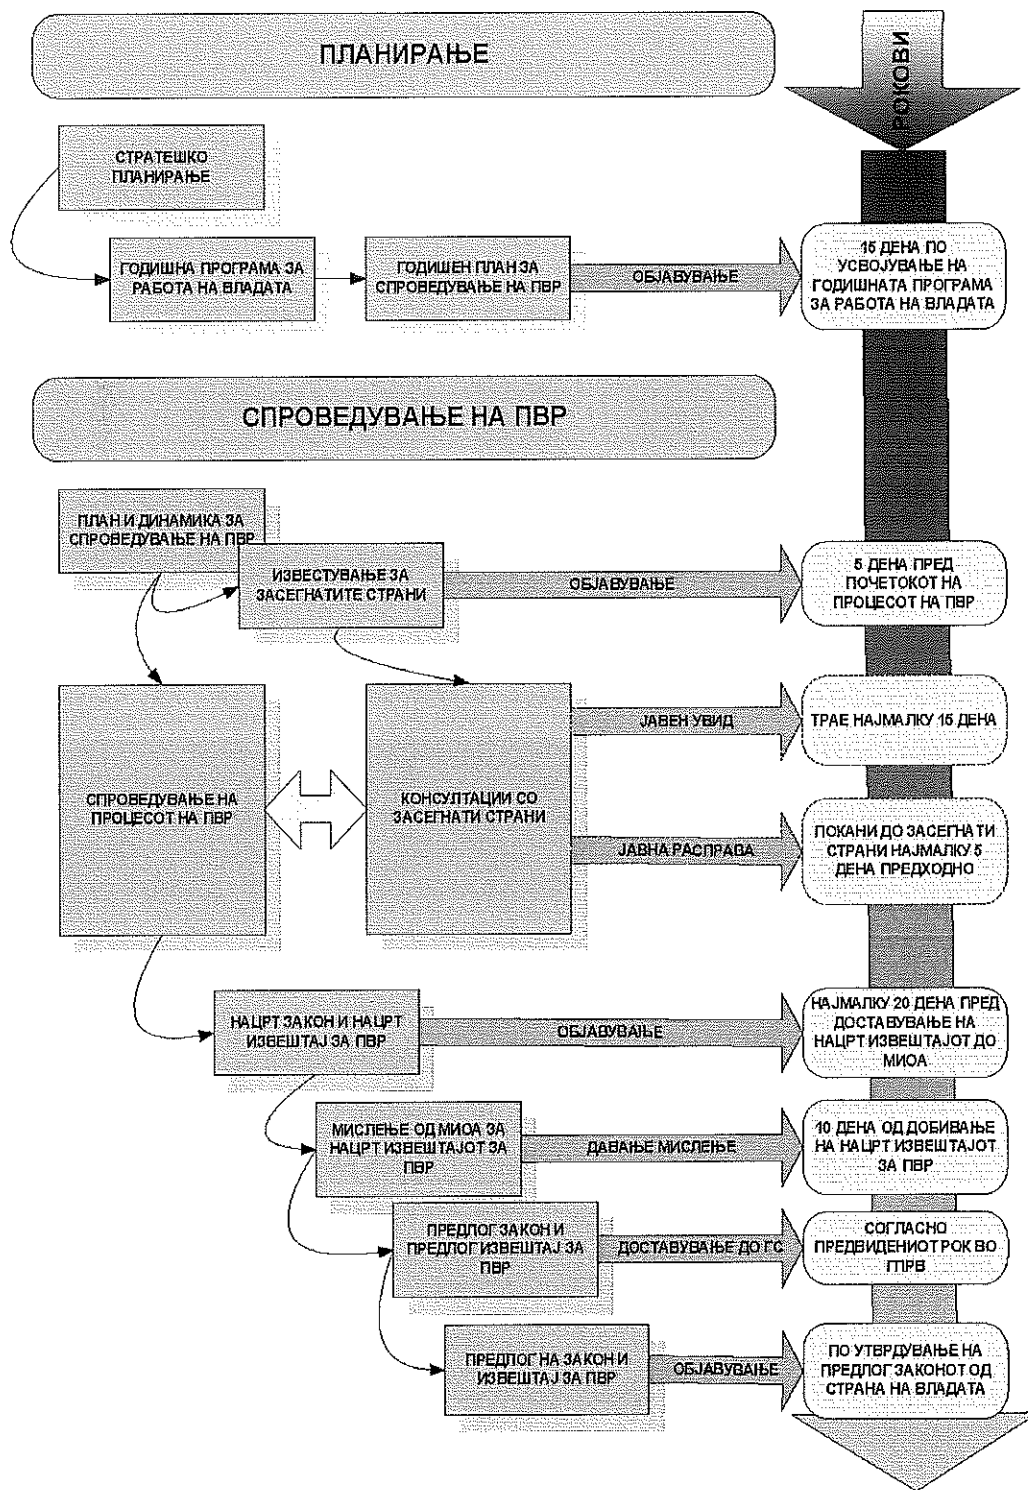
ПЛАНИРАЊЕ

РОКОВИ

СТРАТЕШКО ПЛАНИРАЊЕ

ГОДИШНА ПРОГРАМА ЗА РАБОТА НА ВЛАДАТА

ГОДИШЕН ПЛАН ЗА СПРОВЕДУВАЊЕ НА ПВР

ОБЈАВУВАЊЕ

15 ДЕНА ПО УСВОЈУВАЊЕ НА ГОДИШНАТА ПРОГРАМА ЗА РАБОТА НА ВЛАДАТА

СПРОВЕДУВАЊЕ НА ПВР

ПЛАН И ДИНАМИКА ЗА СПРОВЕДУВАЊЕ НА ПВР

ИЗВЕСТУВАЊЕ ЗА ЗАСЕГНАТИТЕ СТРАНИ

ОБЈАВУВАЊЕ

5 ДЕНА ПРЕД ПОЧЕТОКОТ НА ПРОЦЕСОТ НА ПВР

СПРОВЕДУВАЊЕ НА ПРОЦЕСОТ НА ПВР

КОНСУЛТАЦИИ СО ЗАСЕГНАТИ СТРАНИ

ЈАВЕН УВИД

ТРАЕ НАЈМАЛКУ 15 ДЕНА

ЈАВНА РАСПРАВА

ПОКАНИ ДО ЗАСЕГНАТИ СТРАНИ НАЈМАЛКУ 5 ДЕНА ПРЕДХОДНО

НАЦРТ ЗАКОН И НАЦРТ ИЗВЕШТАЈ ЗА ПВР

ОБЈАВУВАЊЕ

НАЈМАЛКУ 20 ДЕНА ПРЕД ДОСТАВУВАЊЕ НА НАЦРТ ИЗВЕШТАЈОТ ДО МИОА

МИСЛЕЊЕ ОД МИОА ЗА НАЦРТ ИЗВЕШТАЈОТ ЗА ПВР

ДАВАЊЕ МИСЛЕЊЕ

10 ДЕНА ОД ДОБИВАЊЕ НА НАЦРТ ИЗВЕШТАЈОТ ЗА ПВР

ПРЕДЛОГ ЗАКОН И ПРЕДЛОГ ИЗВЕШТАЈ ЗА ПВР

ДОСТАВУВАЊЕ ДО ГС

СОГЛАСНО ПРЕДВИДЕНИОТ РОК ВО ГПРВ

ПРЕДЛОГ НА ЗАКОН И ИЗВЕШТАЈ ЗА ПВР

ОБЈАВУВАЊЕ

ПО УТВРДУВАЊЕ НА ПРЕДЛОГ ЗАКОНОТ ОД СТРАНА НА ВЛАДАТА